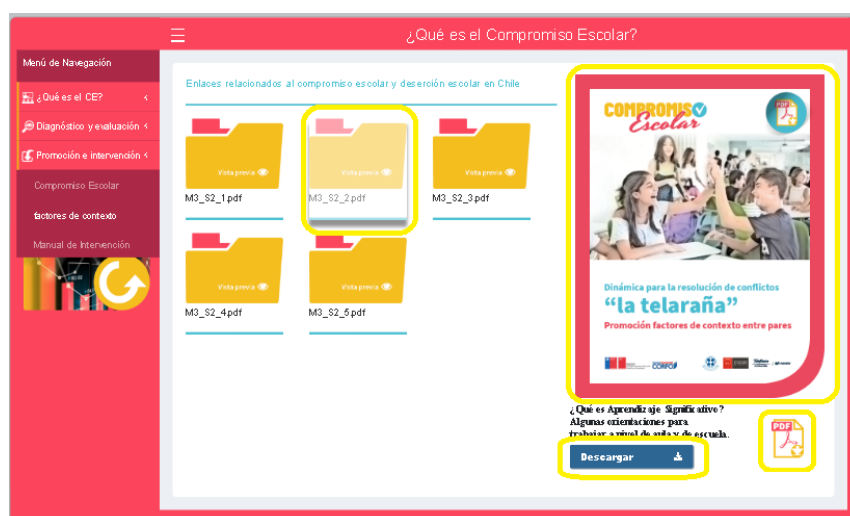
¿Qué es el Compromiso Escolar?

Menú de Navegación

¿Qué es el CE?

Diagnóstico y evaluación

Promoción e intervención

Compromiso Escolar

factores de contexto

Manual de Intervención

Enlaces relacionados al compromiso escolar y deserción escolar en Chile

Vista previa
M3_S2_1.pdf

Vista previa
M3_S2_2.pdf

Vista previa
M3_S2_3.pdf

Vista previa
M3_S2_4.pdf

Vista previa
M3_S2_5.pdf

COMPROMISO Escolar

PDF

Dinámica para la resolución de conflictos
"la telaraña"
Promoción factores de contexto entre pares

CORFO

¿Qué es Aprendizaje Significativo? Algunas orientaciones para trabajar a nivel de aula y de escuela.

Descargar

PDF